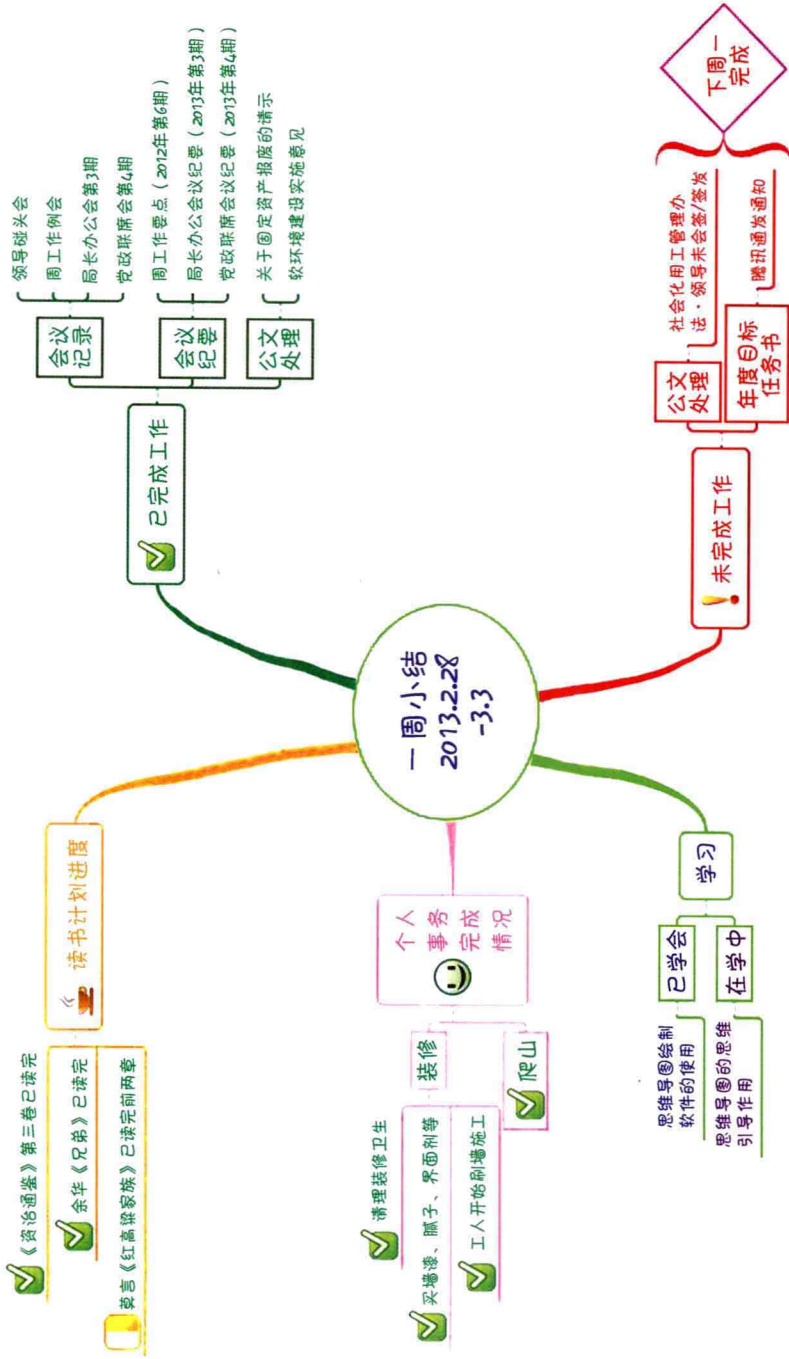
一周小结
2013.2.28
-3.3

已完成工作

会议记录
领导碰头会
周工作例会
局长办公会第3期
党政联席会第4期

会议纪要
周工作要点（2012年第6期）
局长办公会议纪要（2013年第3期）
党政联席会议纪要（2013年第4期）

公文处理
关于固定资产报废的请示
软环境建设实施意见

未完成工作

公文处理
社会化用工管理办法，领导未会签/签发

年度目标任务书
腾讯通发通知

下周一完成

读书计划进度
《资治通鉴》第三卷已读完
余华《兄弟》已读完
莫言《红高粱家族》已读完前两章

个人事务完成情况
装修
清理装修卫生
买墙漆、腻子、界面剂等
工人开始刷墙施工
爬山

学习
已学会
思维导图绘制软件的使用
在学中
思维导图的思维引导作用